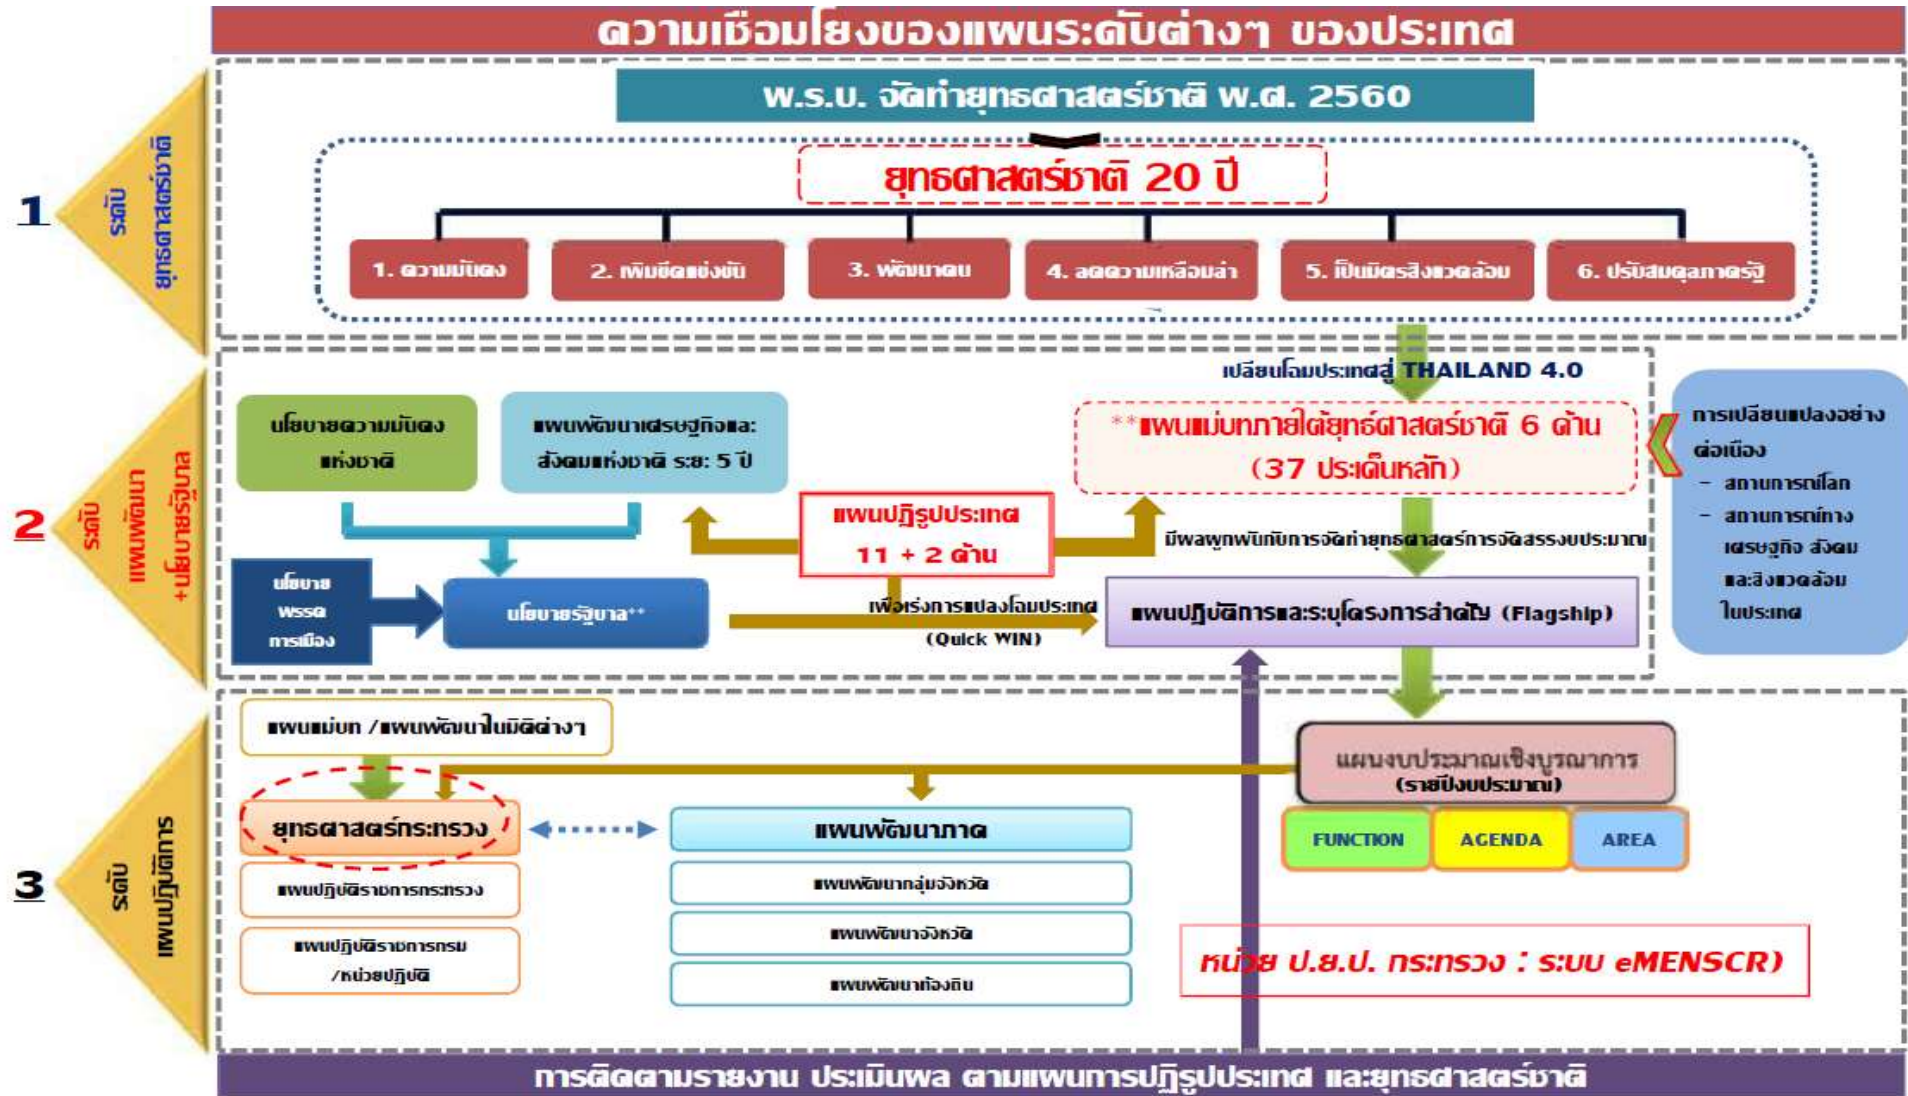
ความเชื่อมโยงของแผนระดับต่างๆ ของประเทศ

พ.ร.บ. จัดทำยุทธศาสตร์ชาติ พ.ศ. 2560

ยุทธศาสตร์ชาติ 20 ปี

1. ความมั่นคง
2. เพิ่มขีดแข่งขัน
3. พัฒนาคน
4. ลดความเหลื่อมล้ำ
5. เป็นมิตรสิ่งแวดล้อม
6. ปรับสมดุลภาครัฐ

1 ระดับ ยุทธศาสตร์ชาติ

2 ระดับ แผนพัฒนา +นโยบายรัฐบาล

3 ระดับ แผนปฏิบัติการ

เปลี่ยนโฉมประเทศสู่ THAILAND 4.0

นโยบายความมั่นคงแห่งชาติ

แผนพัฒนาเศรษฐกิจและสังคมแห่งชาติ ระยะ 5 ปี

**แผนแม่บทภายใต้ยุทธศาสตร์ชาติ 6 ด้าน (37 ประเด็นหลัก)

การเปลี่ยนแปลงอย่างต่อเนื่อง
- สถานการณ์โลก
- สถานการณ์ทาง เศรษฐกิจ สังคม และสิ่งแวดล้อม ในประเทศ

แผนปฏิรูปประเทศ 11 + 2 ด้าน

มีผลผูกพันกับการจัดทำยุทธศาสตร์การจัดสรรงบประมาณ

นโยบายพรรคการเมือง

นโยบายรัฐบาล**

เพื่อเร่งการแปลงโฉมประเทศ (Quick WIN)

แผนปฏิบัติการและระบุโครงการสำคัญ (Flagship)

แผนแม่บท /แผนพัฒนาในมิติต่างๆ

แผนงบประมาณเชิงบูรณาการ (รายปีงบประมาณ)

ยุทธศาสตร์กระทรวง

แผนพัฒนาภาค

FUNCTION | AGENDA | AREA

แผนปฏิบัติราชการกระทรวง

แผนพัฒนากลุ่มจังหวัด

แผนปฏิบัติราชการกรม /หน่วยปฏิบัติ

แผนพัฒนาจังหวัด

แผนพัฒนาท้องถิ่น

หน่วย ป.ย.ป. กระทรวง : ระบบ eMENSCR)

การติดตามรายงาน ประเมินผล ตามแผนการปฏิรูปประเทศ และยุทธศาสตร์ชาติ